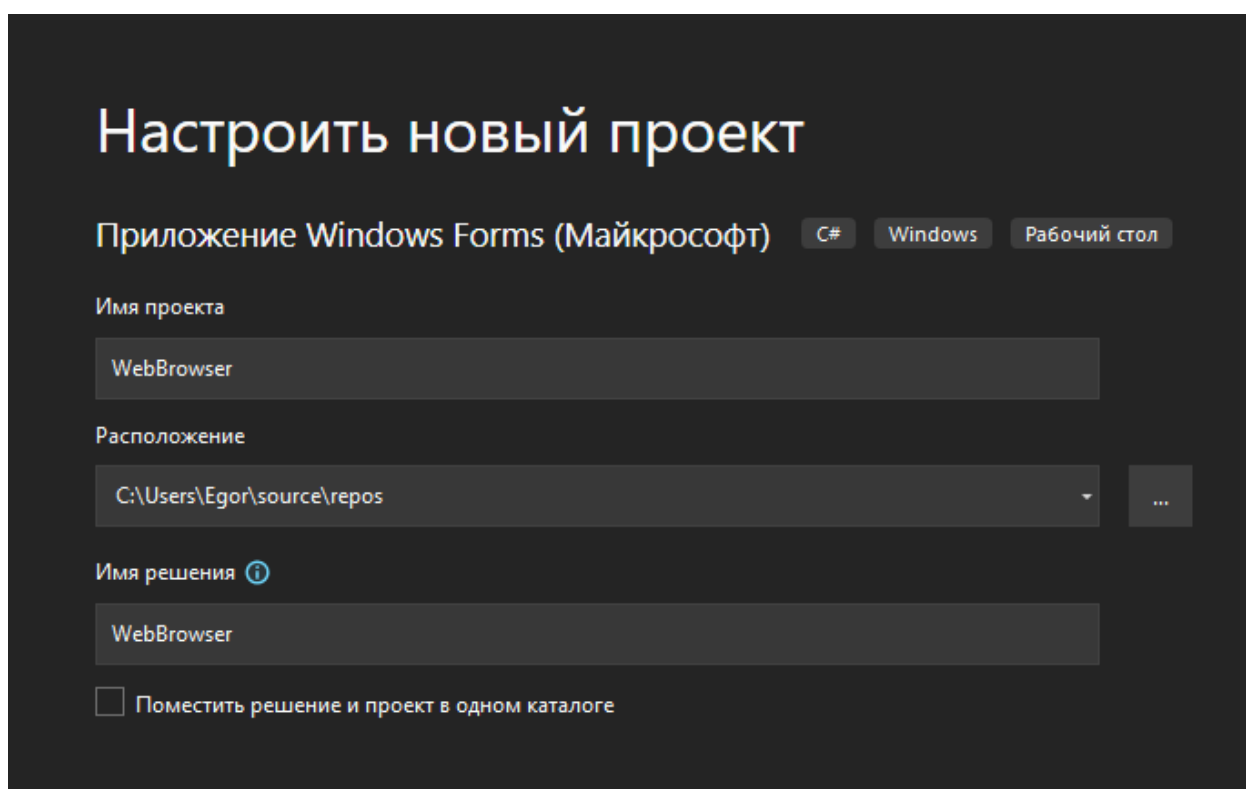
Настроить новый проект

Приложение Windows Forms (Майкрософт) C# Windows Рабочий стол

Имя проекта

WebBrowser

Расположение

C:\Users\Egor\source\repos

...

Имя решения

WebBrowser

Поместить решение и проект в одном каталоге